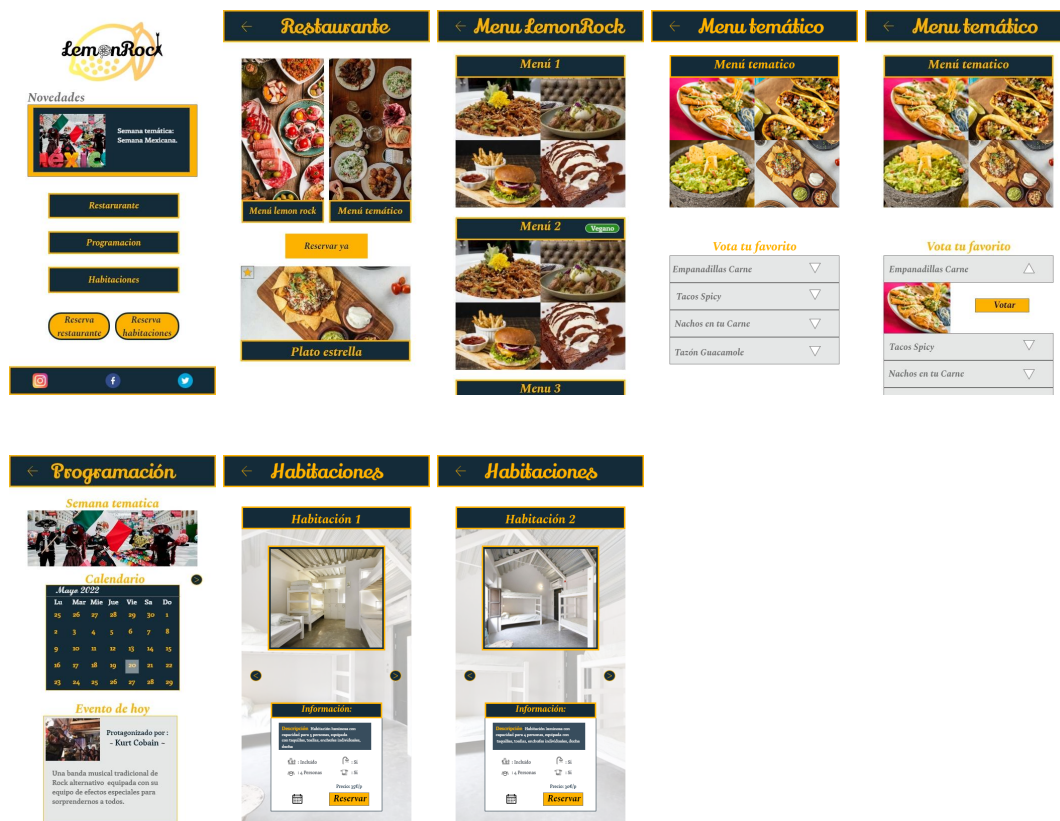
LemonRock

Novedades

Semana temática: Semana Mexicana.

Restarurante

Programacion

Habitaciones

Reserva restaurante

Reserva habitaciones

← Restaurante

Menú lemon rock

Menú temático

Reservar ya

Plato estrella

← Menu LemonRock

Menú 1

Menú 2

Vegano

Menu 3

← Menu temático

Menú tematico

Vota tu favorito

Empanadillas Carne

Tacos Spicy

Nachos en tu Carne

Tazón Guacamole

← Menu temático

Menú tematico

Vota tu favorito

Empanadillas Carne

Votar

Tacos Spicy

Nachos en tu Carne

← Programación

Semana tematica

Calendario

Mayo 2022

| Lu | Mar | Mie | Jue | Vie | Sa | Do |
|---|---|---|---|---|---|---|
| 25 | 26 | 27 | 28 | 29 | 30 | 1 |
| 2 | 3 | 4 | 5 | 6 | 7 | 8 |
| 9 | 10 | 11 | 12 | 13 | 14 | 15 |
| 16 | 17 | 18 | 19 | 20 | 21 | 22 |
| 23 | 24 | 25 | 26 | 27 | 28 | 29 |

Evento de hoy

Protagonizado por :
- Kurt Cobain -

Una banda musical tradicional de Rock alternativo equipada con su equipo de efectos especiales para sorprendernos a todos.

← Habitaciones

Habitación 1

Información:

Descripción: Habitación luminosa con capacidad para 4 personas, equipada con taquillas, toallas, enchufes individuales, duchas

: Incluido
: Si
: 4 Personas
: Si

Precio: 30€/p

Reservar

← Habitaciones

Habitación 2

Información:

Descripción: Habitación luminosa con capacidad para 4 personas, equipada con taquillas, toallas, enchufes individuales, duchas

: Incluido
: Si
: 4 Personas
: Si

Precio: 30€/p

Reservar